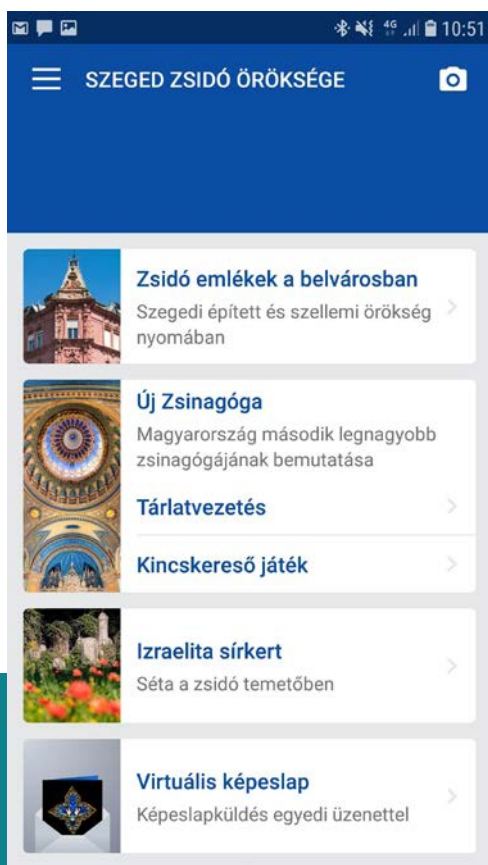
4G 10:51

SZEGED ZSIDÓ ÖRÖKSÉGE

Zsidó emlékek a belvárosban
Szegedi épített és szellemi örökség nyomában

Új Zsinagóga
Magyarország második legnagyobb zsinagógájának bemutatása

Tárlatvezetés

Kincskereső játék

Izraelita sírkert
Séta a zsidó temetőben

Virtuális képeslap
Képeslapküldés egyedi üzenettel